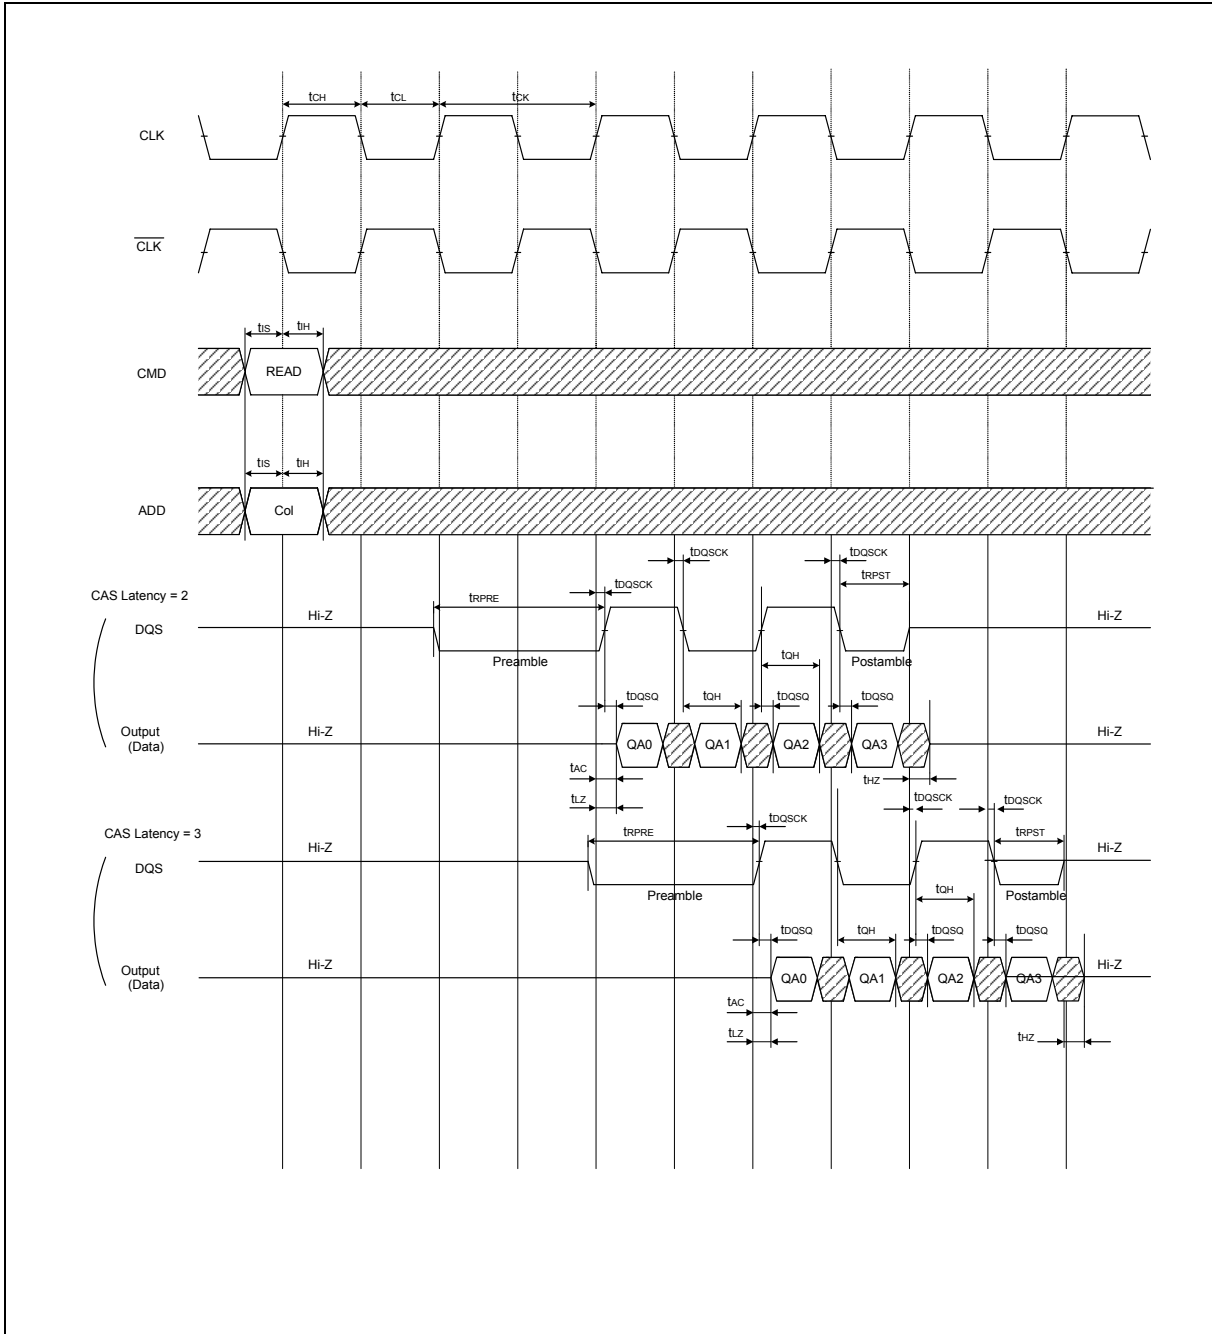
$t_{CH}$ $t_{CL}$ $t_{CK}$

CLK

$\overline{CLK}$

$t_{IS}$ $t_{IH}$

CMD READ

$t_{IS}$ $t_{IH}$

ADD Col

$t_{DQSCK}$ $t_{DQSCK}$

CAS Latency = 2 $t_{DQSCK}$ $t_{RPST}$

$t_{RPRE}$

DQS Hi-Z Hi-Z

Preamble Postamble

$t_{QH}$

$t_{DQSQ}$ $t_{QH}$ $t_{DQSQ}$ $t_{DQSQ}$

Output (Data) Hi-Z QA0 QA1 QA2 QA3 Hi-Z

$t_{AC}$

$t_{HZ}$

$t_{LZ}$ $t_{DQSCK}$ $t_{DQSCK}$

CAS Latency = 3 $t_{DQSCK}$

$t_{RPRE}$ $t_{RPST}$

DQS Hi-Z Hi-Z

Preamble Postamble

$t_{QH}$

$t_{DQSQ}$ $t_{QH}$ $t_{DQSQ}$ $t_{DQSQ}$

Output (Data) Hi-Z QA0 QA1 QA2 QA3 Hi-Z

$t_{AC}$

$t_{LZ}$

$t_{HZ}$